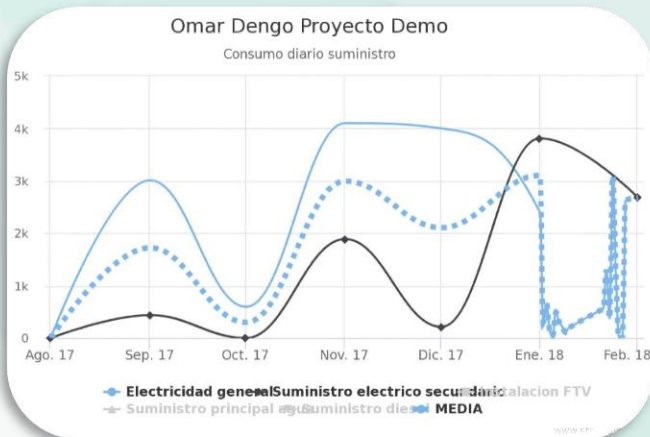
Omar Dengo Proyecto Demo

Consumo diario suministro

5k
4k
3k
2k
1k
0

Ago. 17
Sep. 17
Oct. 17
Nov. 17
Dic. 17
Ene. 18
Feb. 18

Electricidad general
Suministro electrico secundario
Instalacion FTV
Suministro principal agua
Suministro diesel
MEDIA